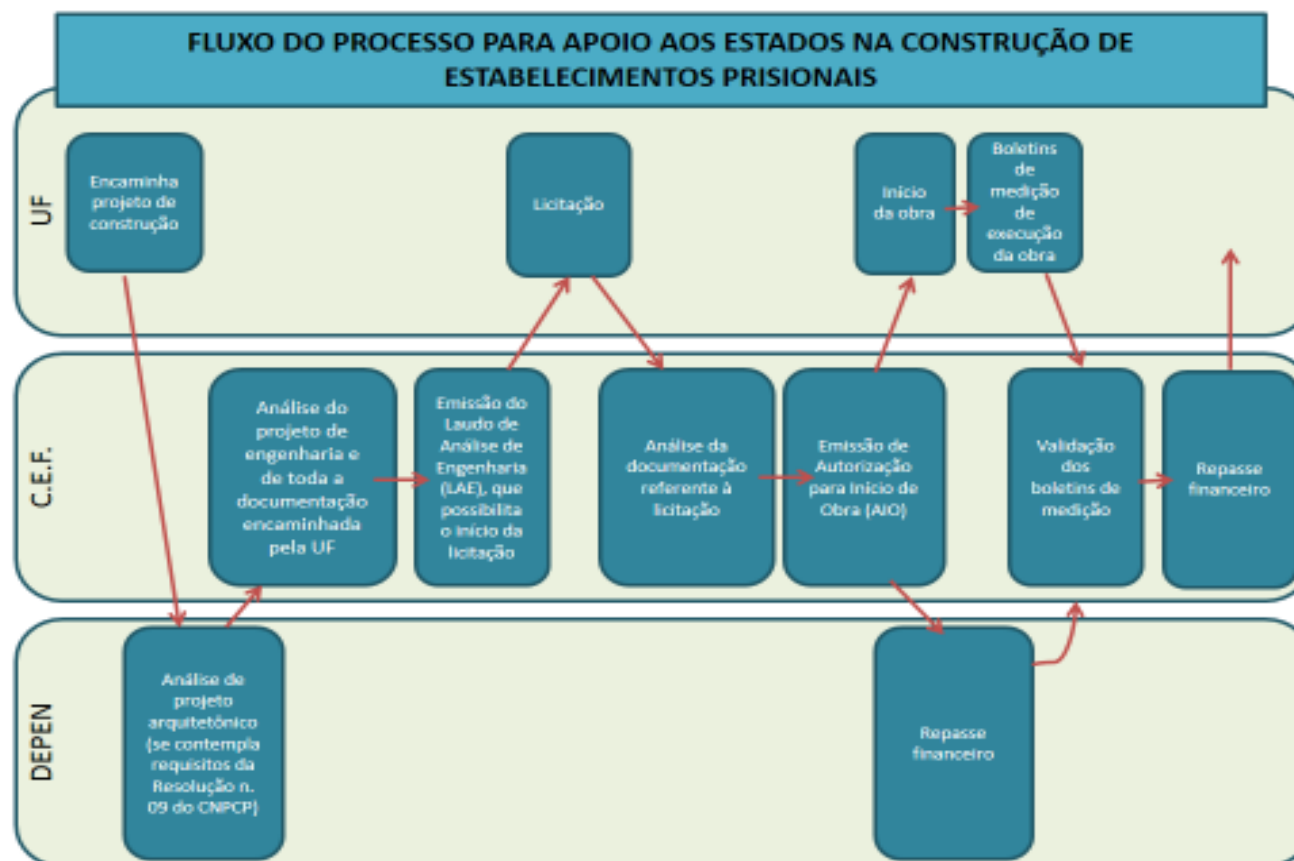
FLUXO DO PROCESSO PARA APOIO AOS ESTADOS NA CONSTRUÇÃO DE ESTABELECIMENTOS PRISIONAIS

UF

Encaminha projeto de construção

Licitação

Início da obra

Boletins de medição de execução da obra

C.E.F.

Análise do projeto de engenharia e de toda a documentação encaminhada pela UF

Emissão do Laudo de Análise de Engenharia (LAE), que possibilita o início da licitação

Análise da documentação referente à licitação

Emissão de Autorização para Início de Obra (AIO)

Validação dos boletins de medição

Repasse financeiro

DEPEN

Análise de projeto arquitetônico (se contempla requisitos da Resolução n. 09 do CNPCP)

Repasse financeiro